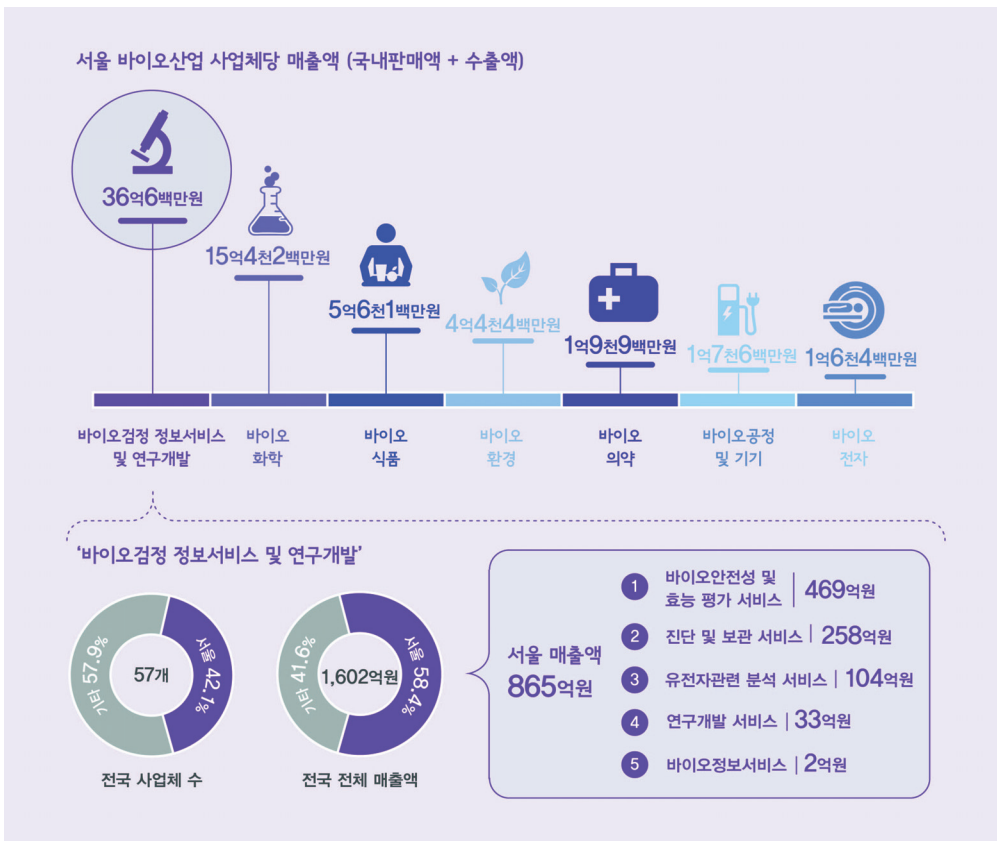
서울 바이오산업 사업체당 매출액 (국내판매액 + 수출액)

36억6백만원

15억4천2백만원

5억6천1백만원

4억4천4백만원

1억9천9백만원

1억7천6백만원

1억6천4백만원

바이오검정 정보서비스 및 연구개발

바이오 화학

바이오 식품

바이오 환경

바이오 의약

바이오공정 및 기기

바이오 전자

'바이오검정 정보서비스 및 연구개발'

기타 57.9%

서울 42.1%

57개

전국 사업체 수

기타 41.6%

서울 58.4%

1,602억원

전국 전체 매출액

서울 매출액 865억원

1 바이오안전성 및 효능 평가 서비스 | 469억원

2 진단 및 보관 서비스 | 258억원

3 유전자관련 분석 서비스 | 104억원

4 연구개발 서비스 | 33억원

5 바이오정보서비스 | 2억원